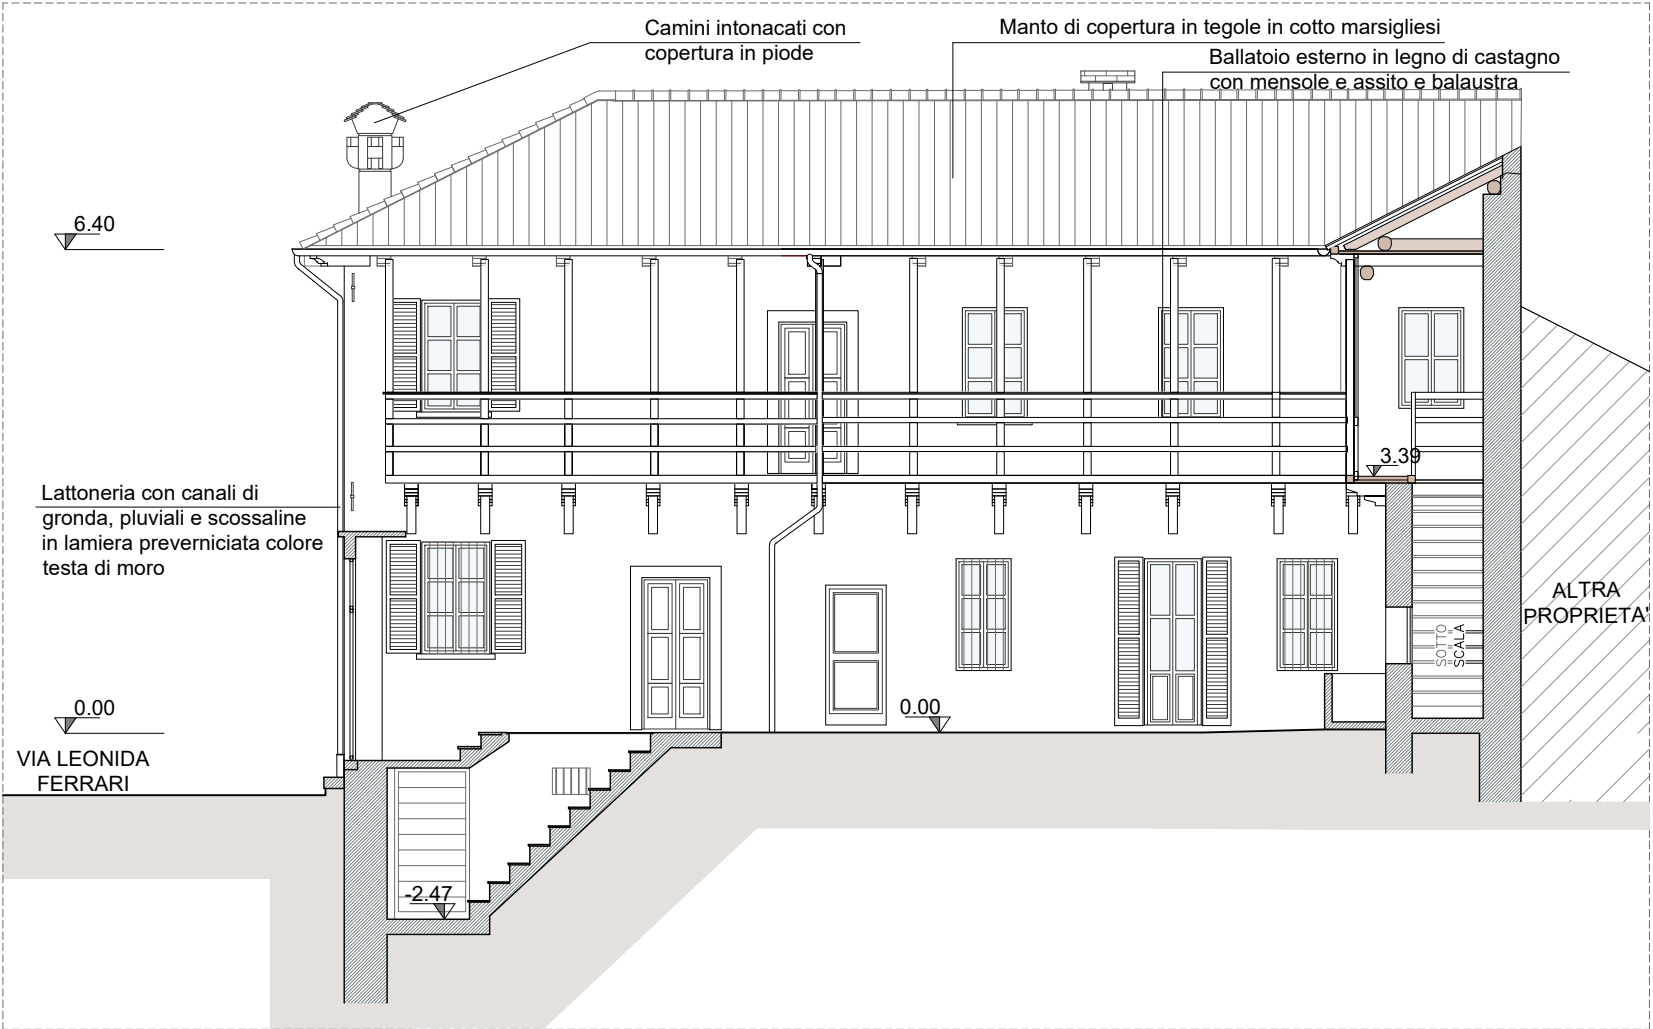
Camini intonacati con copertura in piode

Manto di copertura in tegole in cotto marsigliesi

Ballatoio esterno in legno di castagno con mensole e assito e balaustra

6.40

3.39

Lattoneria con canali di gronda, pluviali e scossaline in lamiera preverniciata colore testa di moro

ALTRA PROPRIETA'

SOTTO SCALA

0.00

0.00

VIA LEONIDA FERRARI

-2.47